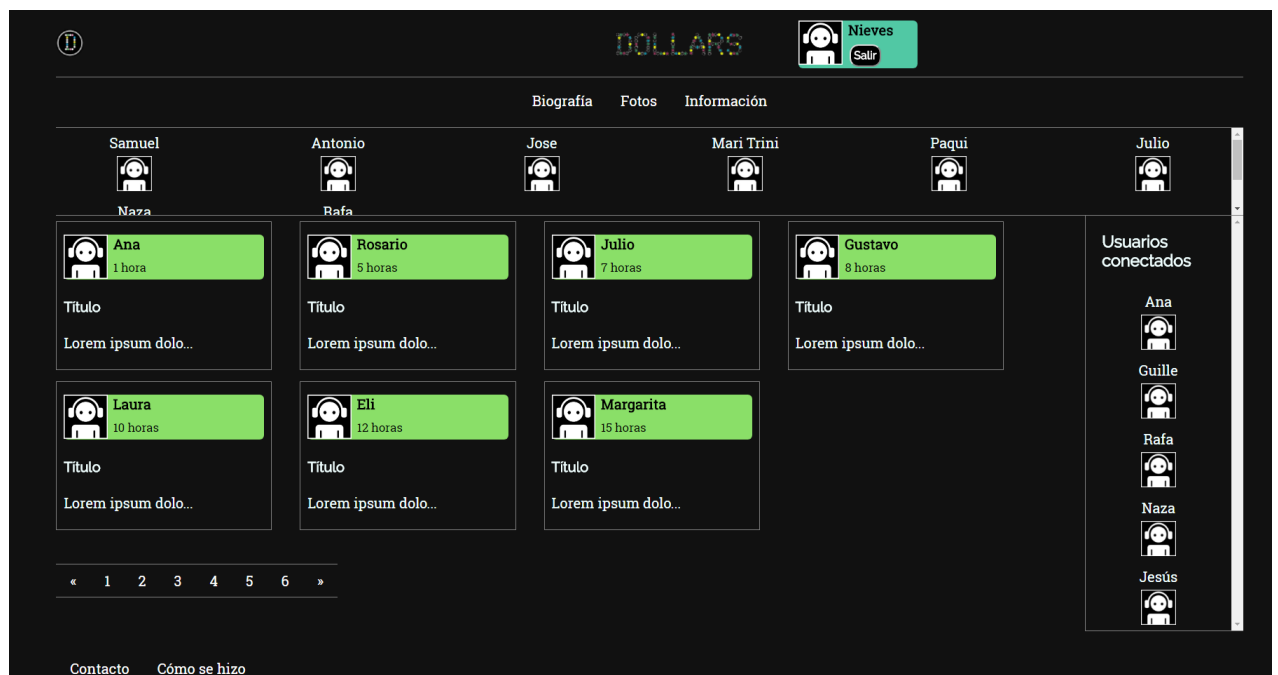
D

DOLLARS

Nieves
Salir

Biografía Fotos Información

Samuel Antonio Jose Mari Trini Paqui Julio

Naza Rafa

Ana
1 hora
Título
Lorem ipsum dolo...

Rosario
5 horas
Título
Lorem ipsum dolo...

Julio
7 horas
Título
Lorem ipsum dolo...

Gustavo
8 horas
Título
Lorem ipsum dolo...

Laura
10 horas
Título
Lorem ipsum dolo...

Eli
12 horas
Título
Lorem ipsum dolo...

Margarita
15 horas
Título
Lorem ipsum dolo...

Usuarios conectados

Ana
Guille
Rafa
Naza
Jesús

« 1 2 3 4 5 6 »

Contacto Cómo se hizo